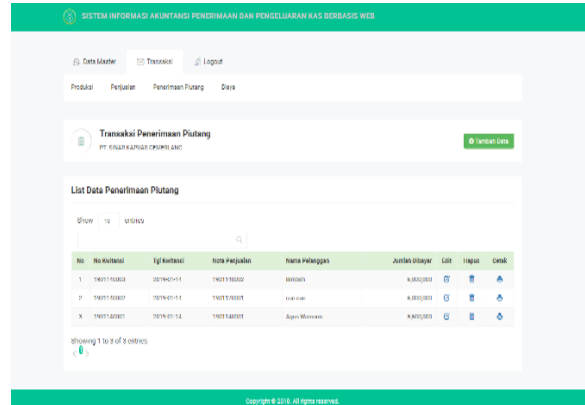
SISTEM INFORMASI AKUNTANSI PENERIMAAN DAN PENGELUARAN KAS BERBASIS WEB

Data Master
Transaksi
Logout

Produksi
Penjualan
Penerimaan Piutang
Biaya

Transaksi Penerimaan Piutang
PT. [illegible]

Tambah Data

List Data Penerimaan Piutang

Show 10 entries

| No | No Kwitansi | Tgl Kwitansi | Nota Penjualan | Nama Pelanggan | Jumlah Dibayar | Edit | Hapus | Cetak |
|---|---|---|---|---|---|---|---|---|
| 1 | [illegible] | 2019-01-11 | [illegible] | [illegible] | 6,000,000 | | | |
| 2 | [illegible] | 2019-01-11 | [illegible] | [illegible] | 6,000,000 | | | |
| 3 | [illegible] | 2019-01-14 | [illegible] | Agus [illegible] | 6,000,000 | | | |

Showing 1 to 3 of 3 entries

Copyright © 2018. All rights reserved.